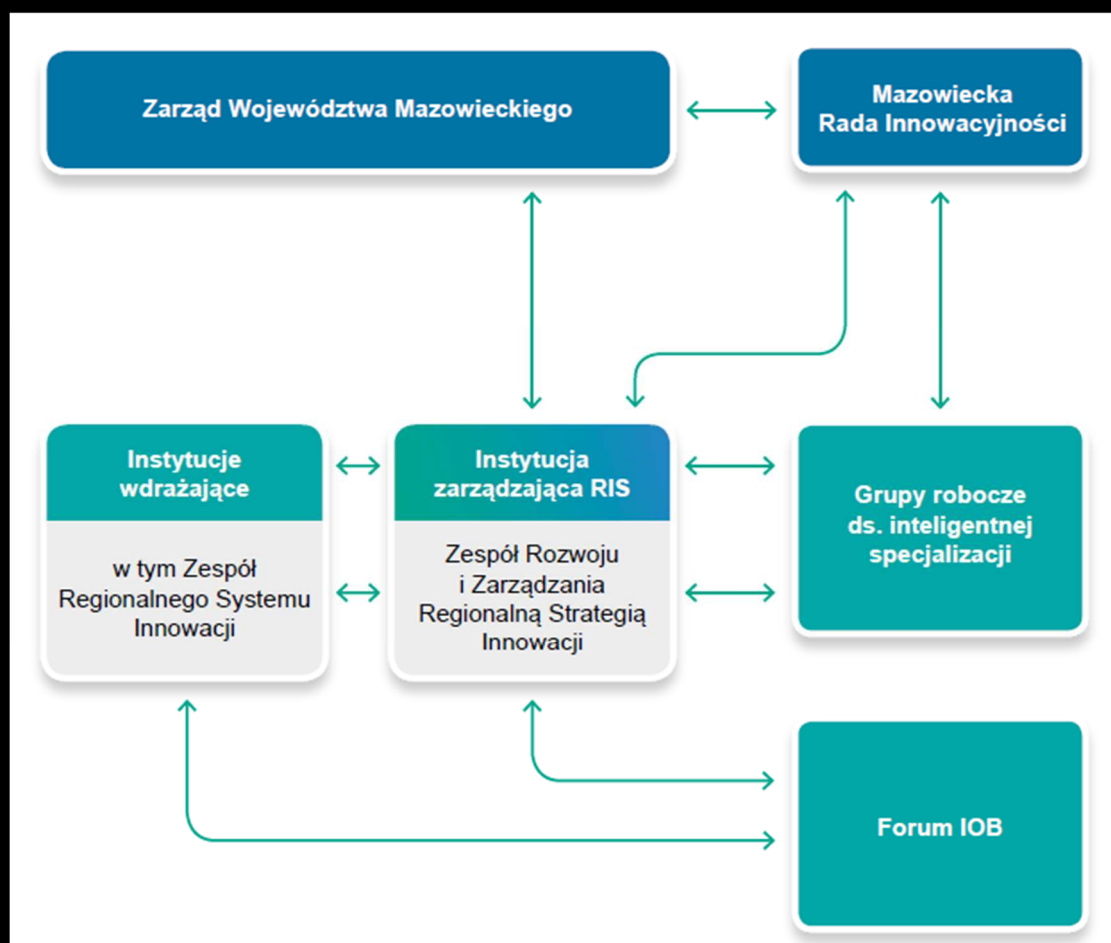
Zarząd Województwa Mazowieckiego

Mazowiecka Rada Innowacyjności

Instytucje wdrażające

w tym Zespół Regionalnego Systemu Innowacji

Instytucja zarządzająca RIS

Zespół Rozwoju i Zarządzania Regionalną Strategią Innowacji

Grupy robocze ds. inteligentnej specjalizacji

Forum IOB